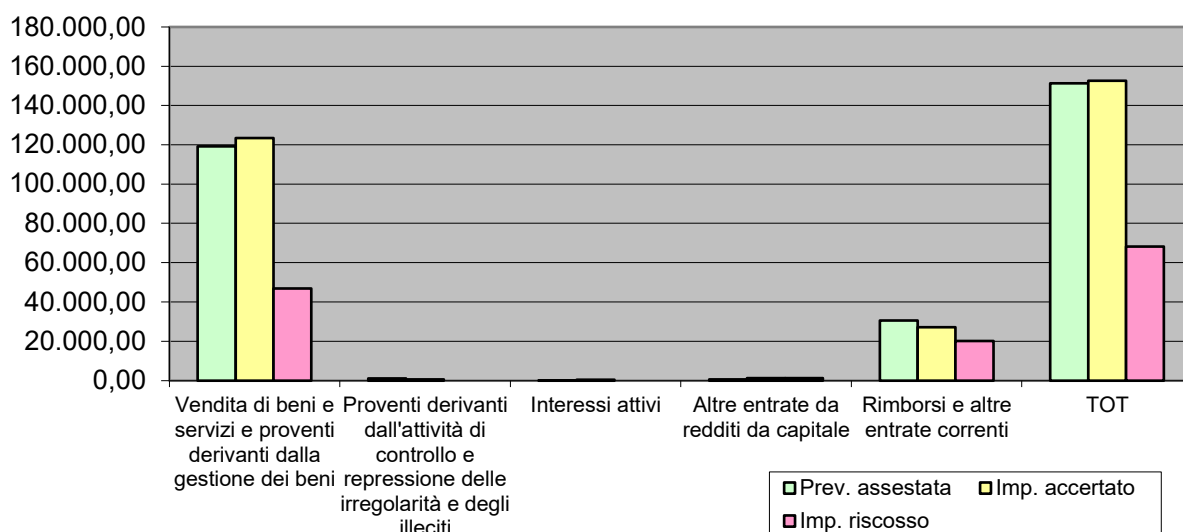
180.000,00
160.000,00
140.000,00
120.000,00
100.000,00
80.000,00
60.000,00
40.000,00
20.000,00
0,00

Vendita di beni e servizi e proventi derivanti dalla gestione dei beni
Proventi derivanti dall'attività di controllo e repressione delle irregolarità e degli illeciti
Interessi attivi
Altre entrate da redditi da capitale
Rimborsi e altre entrate correnti
TOT

Prev. assestata
Imp. accertato
Imp. riscosso